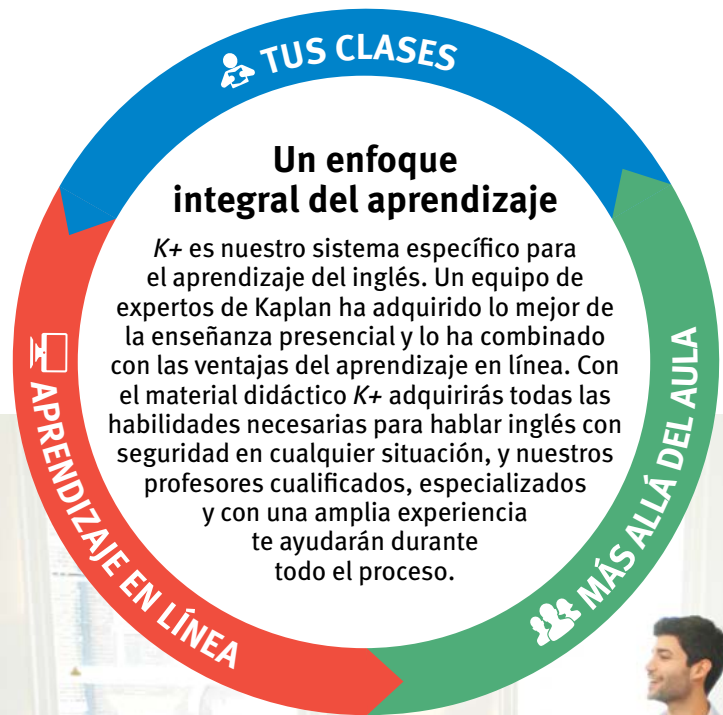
TUS CLASES

MÁS ALLÁ DEL AULA

APRENDIZAJE EN LÍNEA

Un enfoque integral del aprendizaje

K+ es nuestro sistema específico para el aprendizaje del inglés. Un equipo de expertos de Kaplan ha adquirido lo mejor de la enseñanza presencial y lo ha combinado con las ventajas del aprendizaje en línea. Con el material didáctico K+ adquirirás todas las habilidades necesarias para hablar inglés con seguridad en cualquier situación, y nuestros profesores cualificados, especializados y con una amplia experiencia te ayudarán durante todo el proceso.